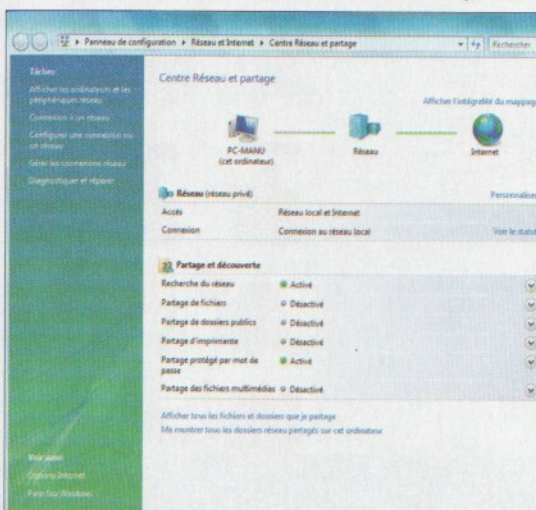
Panneau de configuration ▸ Réseau et Internet ▸ Centre Réseau et partage

Rechercher

Tâches

Afficher les ordinateurs et les périphériques réseau

Connexion à un réseau

Configurer une connexion ou un réseau

Gérer les connexions réseau

Diagnostiquer et réparer

Centre Réseau et partage

Afficher l'intégralité du mappage

PC-MANU (cet ordinateur)

Réseau

Internet

Réseau (réseau privé)

Personnaliser

| | |
|---|---|
| Accès | Réseau local et Internet |
| Connexion | Connexion au réseau local |

Voir le statut

Partage et découverte

| | |
|---|---|
| Recherche du réseau | Activé |
| Partage de fichiers | Désactivé |
| Partage de dossiers publics | Désactivé |
| Partage d'imprimante | Désactivé |
| Partage protégé par mot de passe | Activé |
| Partage des fichiers multimédias | Désactivé |

Afficher tous les fichiers et dossiers que je partage

Me montrer tous les dossiers réseau partagés sur cet ordinateur

Voir aussi

Options Internet

Pare-feu Windows